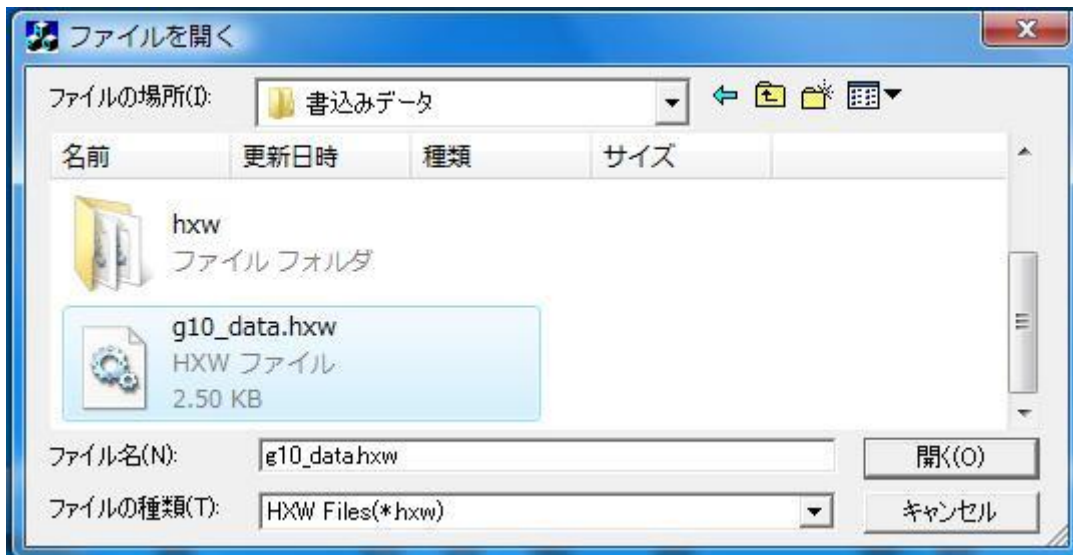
ファイルを開く

ファイルの場所(I): 書込みデータ

名前 更新日時 種類 サイズ

hxw
ファイル フォルダ

g10_data.hxw
HXW ファイル
2.50 KB

ファイル名(N): g10_data.hxw
開く(O)

ファイルの種類(T): HXW Files(*.hxw)
キャンセル